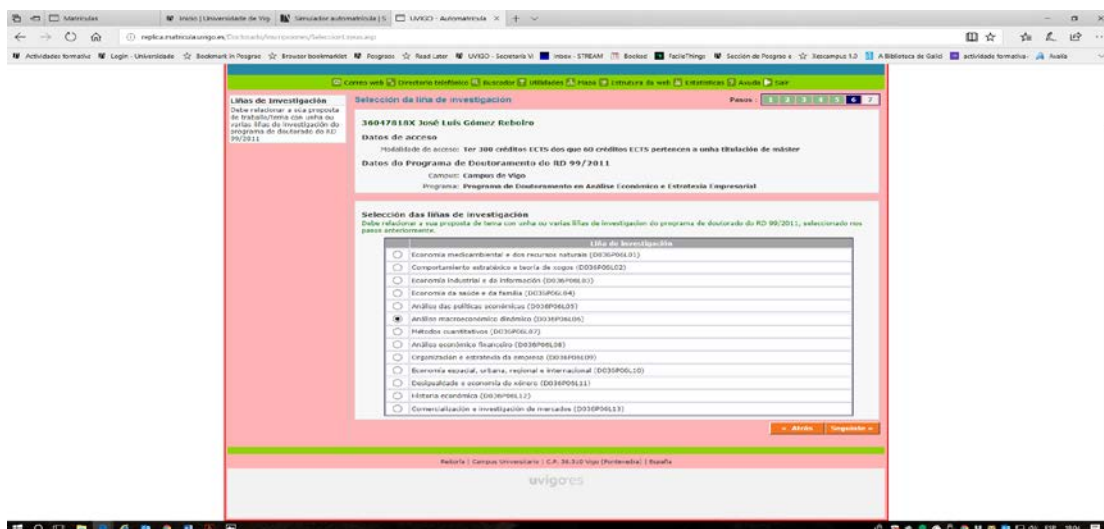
Matrículas | Inicio | Universidade de Vigo | Simulador automatrícula | S | UVIGO - Automatrícula

replica.matricula.uvigo.es/Doctorado/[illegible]/SeleccionLineas.asp

Actividades formativ | Login - Universidade | Bookmark in Progress | Browser bookmarklet | Progress | Read Later | UVIGO - Secretaría V | Inbox - STREAM | Books | FacileThings | Sección de Posgrao e | Xescampus 1.2 | A Biblioteca de Galici | actividade formativa - | Avalia

Correo web | Directorio telefónico | Buscador | Utilidades | Plano | Estrutura da web | Estatísticas | Axuda | Saír

Liñas de investigación
Debe relacionar a súa proposta de traballo/tema con unha ou varias liñas de investigación do programa de doutorado do RD 99/2011

Selección da liña de investigación

Pasos: 1 2 3 4 5 6 7

36047818X José Luis Gómez Reboiro

Datos de acceso
Modalidade de acceso: 1er 300 créditos ECTS dos que 60 créditos ECTS pertencen a unha titulación de máster

Datos do Programa de Doutoramento do RD 99/2011
Campus: Campus de Vigo
Programa: Programa de Doutoramento en Análise Económica e Estratexia Empresarial

Selección das liñas de investigación
Debe relacionar a súa proposta de tema con unha ou varias liñas de investigación do programa de doutorado do RD 99/2011, seleccionado nos pasos anteriormente.

| | Liña de investigación |
|---|---|
| ○ | Economía medioambiental e dos recursos naturais (D036P06L01) |
| ○ | Comportamento estratéxico e teoría de xogos (D036P06L02) |
| ○ | Economía industrial e da información (D036P06L03) |
| ○ | Economía da saúde e da familia (D036P06L04) |
| ○ | Análise das políticas económicas (D036P06L05) |
| ● | Análise macroeconómico dinámico (D036P06L06) |
| ○ | Métodos cuantitativos (D036P06L07) |
| ○ | Análise económico financeiro (D036P06L08) |
| ○ | Organización e estratexia da empresa (D036P06L09) |
| ○ | Economía espacial, urbana, rexional e internacional (D036P06L10) |
| ○ | Desigualdade e economía do xénero (D036P06L11) |
| ○ | Historia económica (D036P06L12) |
| ○ | Comercialización e investigación de mercados (D036P06L13) |

« Atrás | Seguinte »

Reitoría | Campus Universitario | C.P. 36.310 Vigo (Pontevedra) | España

uvigo.es